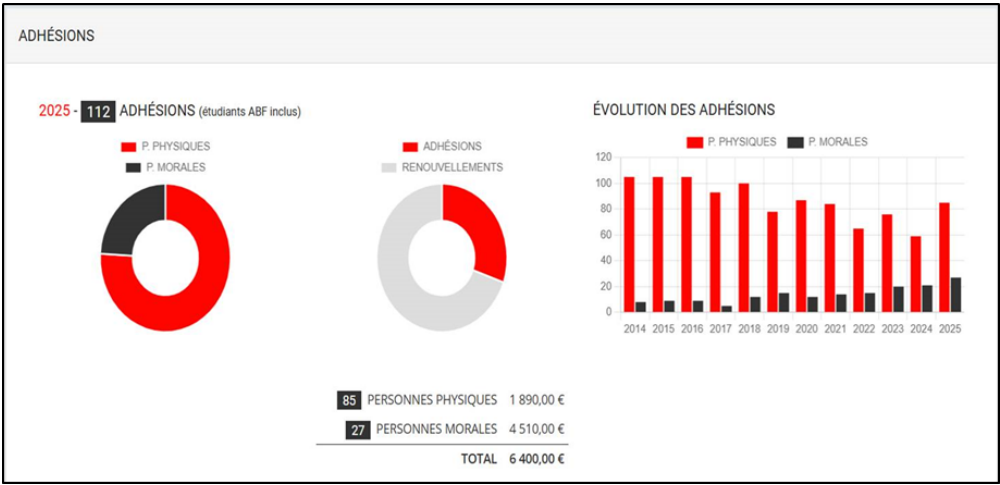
ADHÉSIONS

2025 - 112 ADHÉSIONS (étudiants ABF inclus)

P. PHYSIQUES
P. MORALES

ADHÉSIONS
RENOUVELLEMENTS

ÉVOLUTION DES ADHÉSIONS

P. PHYSIQUES P. MORALES

120
100
80
60
40
20
0

2014 2015 2016 2017 2018 2019 2020 2021 2022 2023 2024 2025

| | | |
|---|---|---|
| 85 | PERSONNES PHYSIQUES | 1 890,00 € |
| 27 | PERSONNES MORALES | 4 510,00 € |
| | TOTAL | 6 400,00 € |